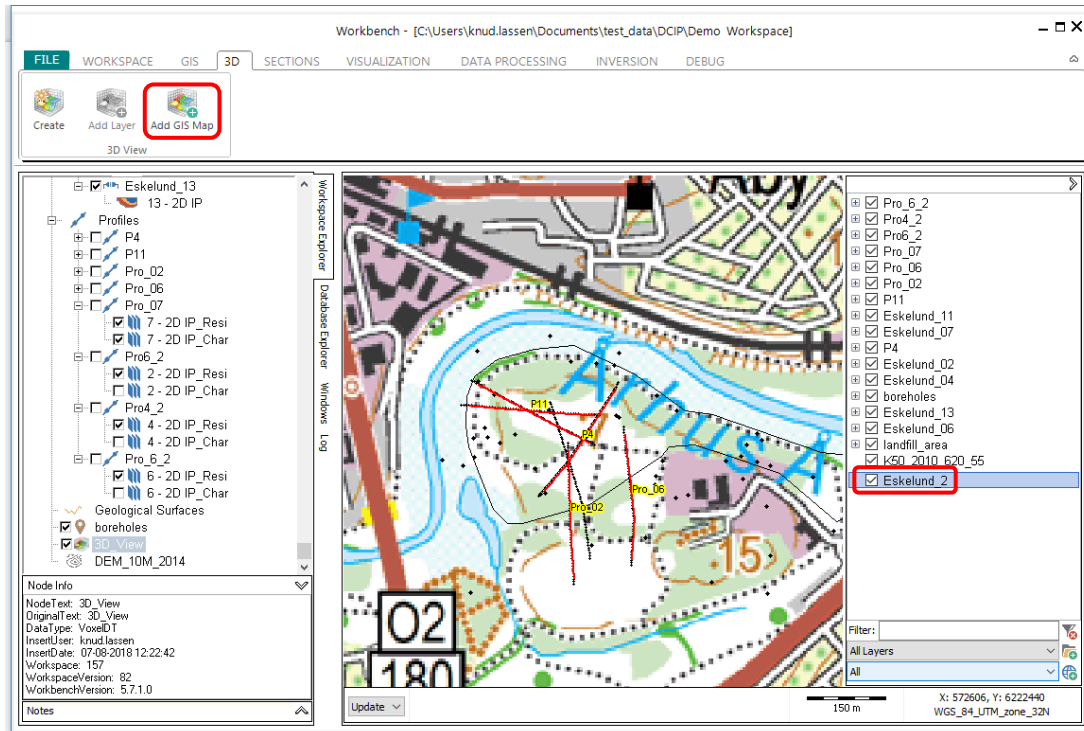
Workbench - [C:\Users\knud.lassen\Documents\test_data\DCIP\Demo Workspace]

FILE WORKSPACE GIS 3D SECTIONS VISUALIZATION DATA PROCESSING INVERSION DEBUG

Create Add Layer Add GIS Map
3D View

Eskelund_13
13 - 2D IP
Profiles
P4
P11
Pro_02
Pro_06
Pro_07
7 - 2D IP_Resi
7 - 2D IP_Char
Pro6_2
2 - 2D IP_Resi
2 - 2D IP_Char
Pro4_2
4 - 2D IP_Resi
4 - 2D IP_Char
Pro_6_2
6 - 2D IP_Resi
6 - 2D IP_Char
Geological Surfaces
boreholes
3D_View
DEM_10M_2014

Workspace Explorer
Database Explorer
Windows
Log

Node Info
NodeText: 3D_View
OriginalText: 3D_View
DataType: VoxelDT
InsertUser: knud.lassen
InsertDate: 07-08-2018 12:22:42
Workspace: 157
WorkspaceVersion: 82
WorkbenchVersion: 5.7.1.0

Notes

Åby
Århus Å
P11
P4
Pro_06
Pro_02
15
O2
180

Update

150 m

X: 572606, Y: 6222440
WGS_84_UTM_zone_32N

Pro_6_2
Pro4_2
Pro6_2
Pro_07
Pro_06
Pro_02
P11
Eskelund_11
Eskelund_07
P4
Eskelund_02
Eskelund_04
boreholes
Eskelund_13
Eskelund_06
landfill_area
K50_2010_620_55
Eskelund_2

Filter:
All Layers
All